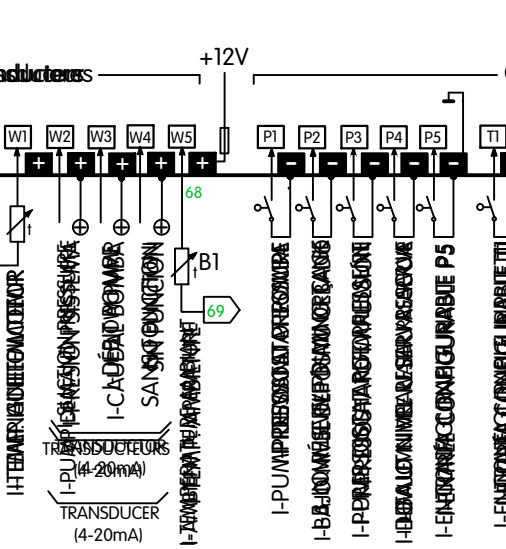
nsducteurs
+12V
W1
W2
W3
W4
W5
P1
P2
P3
P4
P5
T1
+
+
+
+
+
68
B1
69
t
t
I-TEMP. SORTIE MOTEUR
I-PRESSION SYSTÈME
I-CAUDAL BOMBA
SANS FONCTION
I-TEMPERATURA AMBIENTE
TRANSDUCTEURS (4-20mA)
TRANSDUCER (4-20mA)
I-PUMP
I-PRESSOSTAT HAUTE
I-BAJO NIVEL DE COMBUSTIBLE
I-PRESSOSTAT BASSE PRESSION
I-DEFAULT VARIATEUR VITESSE
I-ENTRADA CONFIGURABLE P5
I-ENTRADA CONFIGURABLE T1